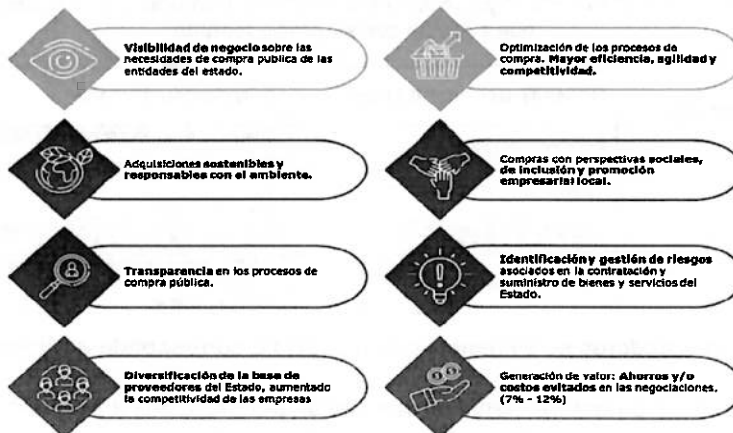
**Visibilidad de negocio** sobre las necesidades de compra publica de las entidades del estado.

Optimización de los procesos de compra. **Mayor eficiencia, agilidad y competitividad.**

Adquisiciones **sostenibles y responsables con el ambiente.**

Compras con perspectivas **sociales, de inclusión y promoción empresarial local.**

**Transparencia** en los procesos de compra pública.

**Identificación y gestión de riesgos** asociados en la contratación y suministro de bienes y servicios del Estado.

**Diversificación de la base de** proveedores del Estado, aumentado la competitividad de las empresas

Generación de valor: **Ahorros y/o costos evitados** en las negociaciones. **(7% - 12%)**